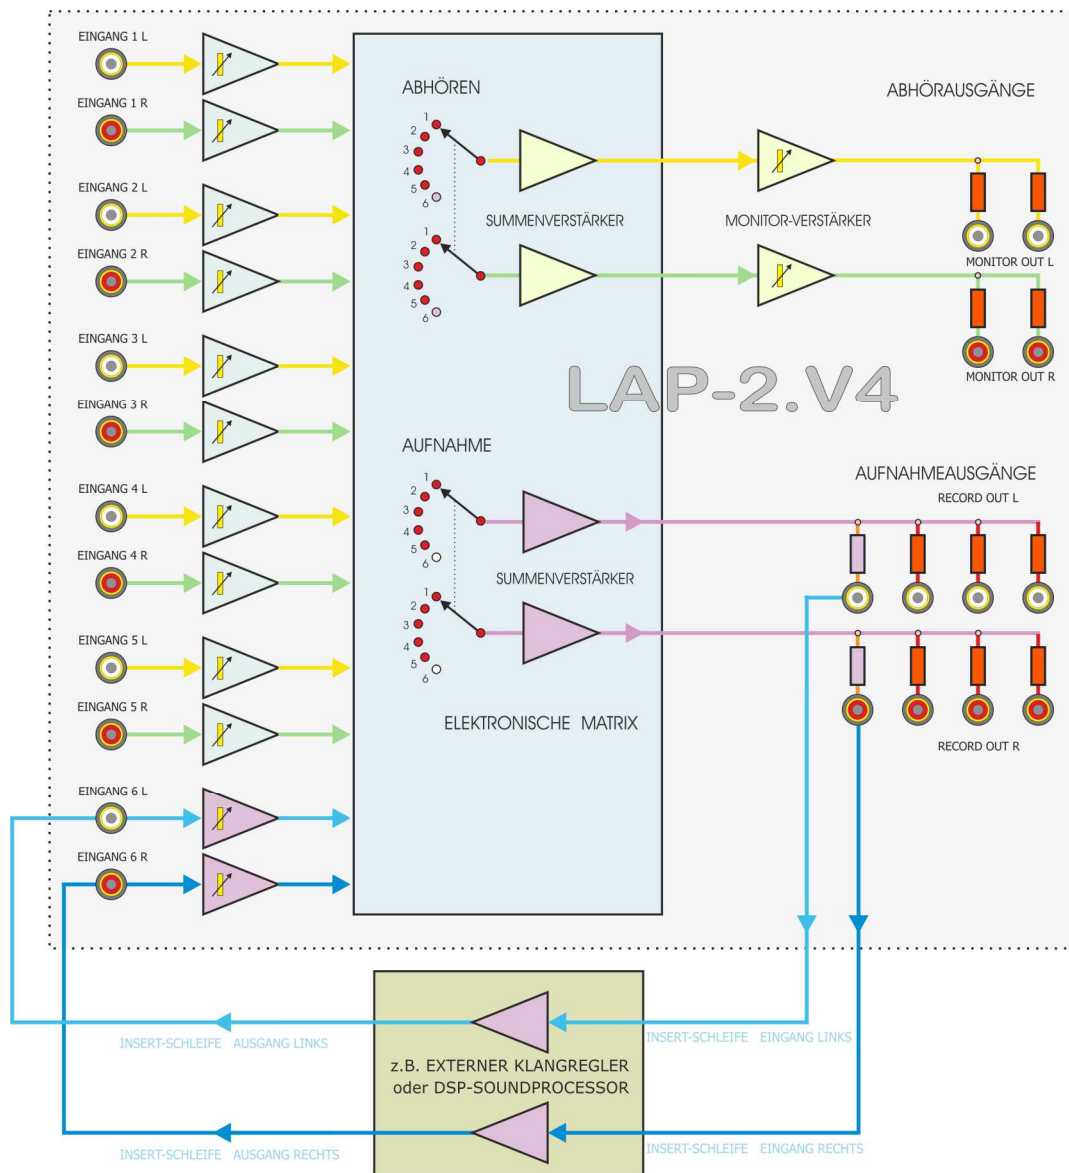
EINGANG 1 L
EINGANG 1 R
EINGANG 2 L
EINGANG 2 R
EINGANG 3 L
EINGANG 3 R
EINGANG 4 L
EINGANG 4 R
EINGANG 5 L
EINGANG 5 R
EINGANG 6 L
EINGANG 6 R

ABHÖREN
1 2 3 4 5 6
1 2 3 4 5 6
SUMMENVERSTÄRKER

ABHÖRAUSGÄNGE
MONITOR-VERSTÄRKER
MONITOR OUT L
MONITOR OUT R

LAP-2.V4

AUFNAHME
1 2 3 4 5 6
1 2 3 4 5 6
SUMMENVERSTÄRKER

AUFNAHMEAUSGÄNGE
RECORD OUT L
RECORD OUT R

ELEKTRONISCHE MATRIX

INSERT-SCHLEIFE AUSGANG LINKS
INSERT-SCHLEIFE EINGANG LINKS
z.B. EXTERNER KLANGREGLER oder DSP-SOUNDPROCESSOR
INSERT-SCHLEIFE AUSGANG RECHTS
INSERT-SCHLEIFE EINGANG RECHTS